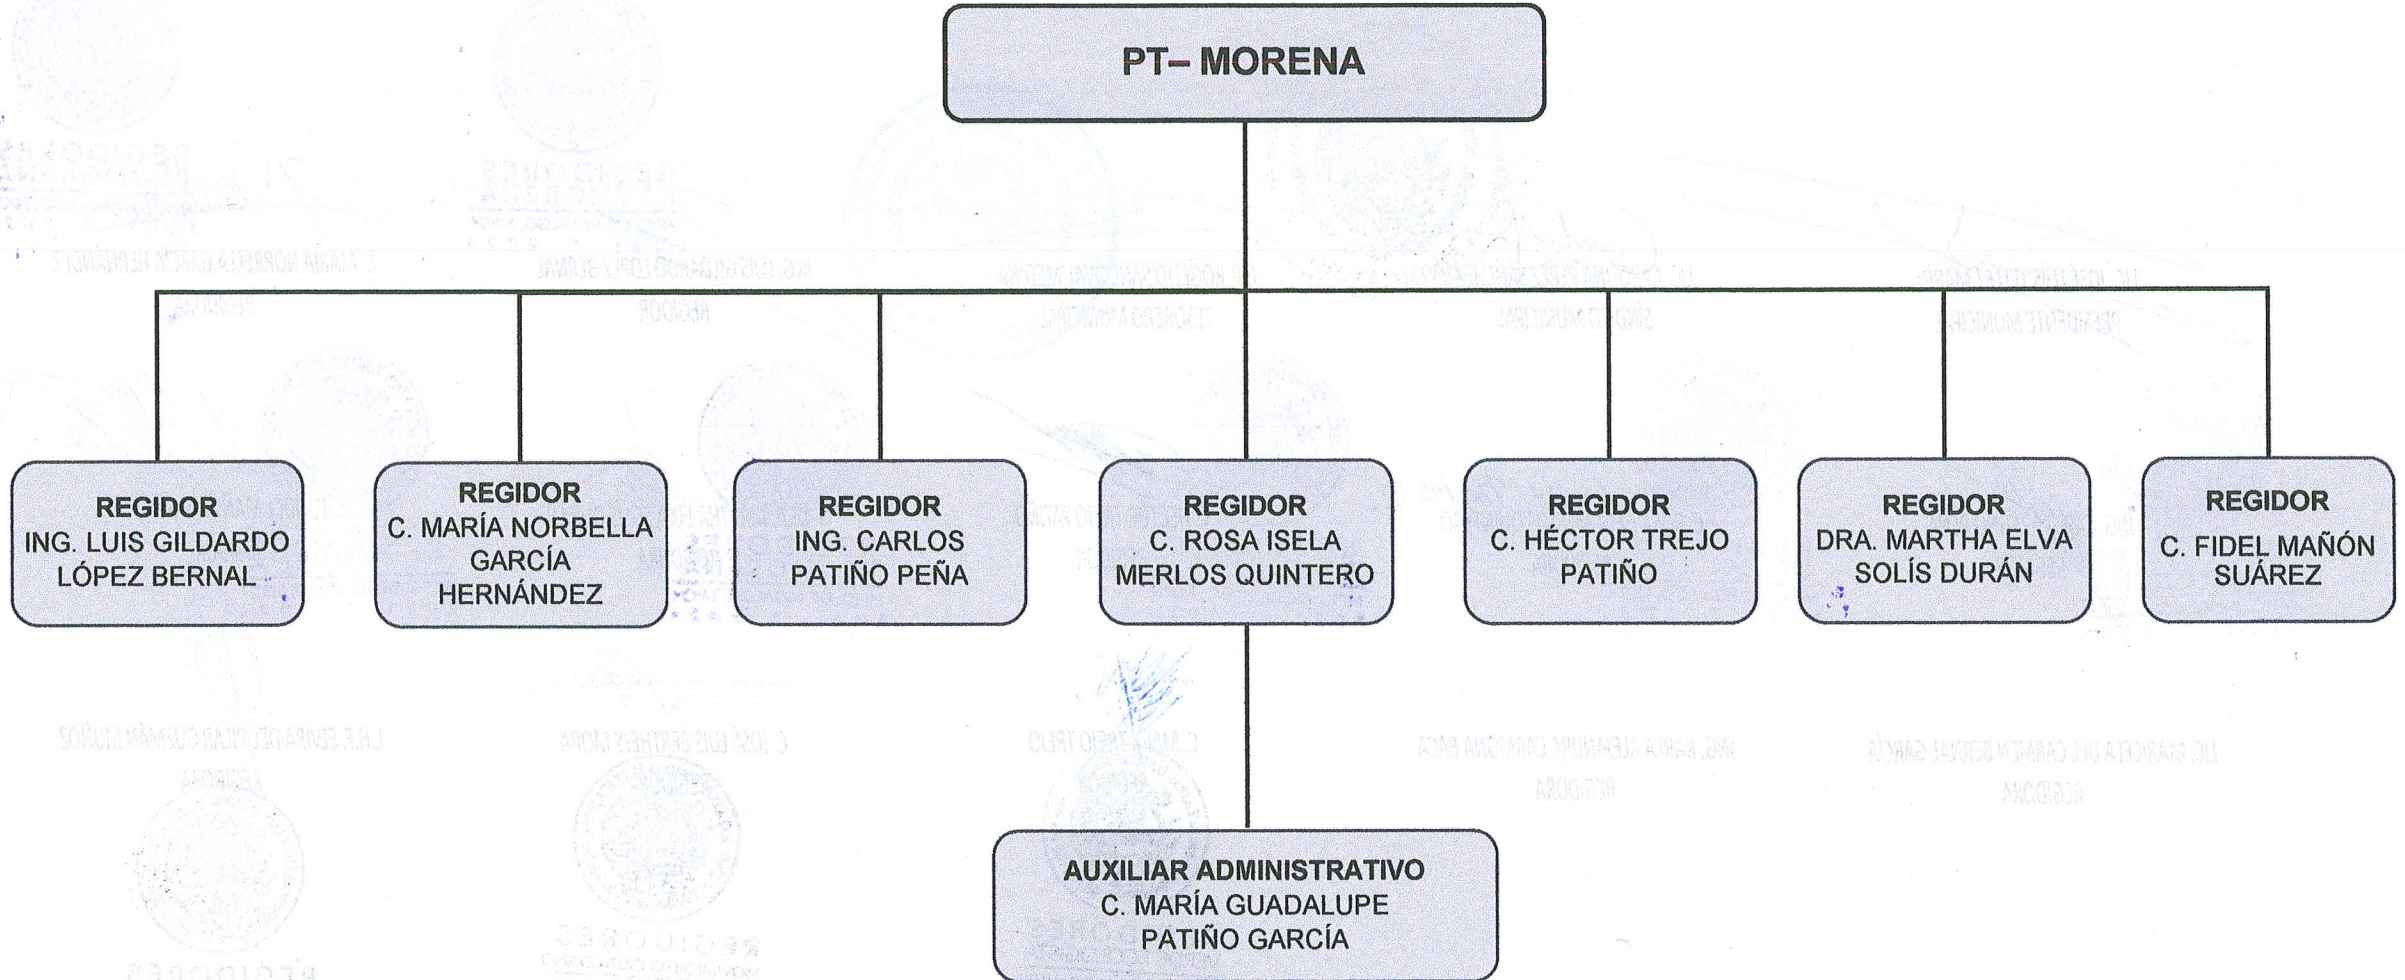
PT– MORENA

REGIDOR
ING. LUIS GILDARDO LÓPEZ BERNAL

REGIDOR
C. MARÍA NORBELLA GARCÍA HERNÁNDEZ

REGIDOR
ING. CARLOS PATIÑO PEÑA

REGIDOR
C. ROSA ISELA MERLOS QUINTERO

REGIDOR
C. HÉCTOR TREJO PATIÑO

REGIDOR
DRA. MARTHA ELVA SOLÍS DURÁN

REGIDOR
C. FIDEL MAÑÓN SUÁREZ

AUXILIAR ADMINISTRATIVO
C. MARÍA GUADALUPE PATIÑO GARCÍA